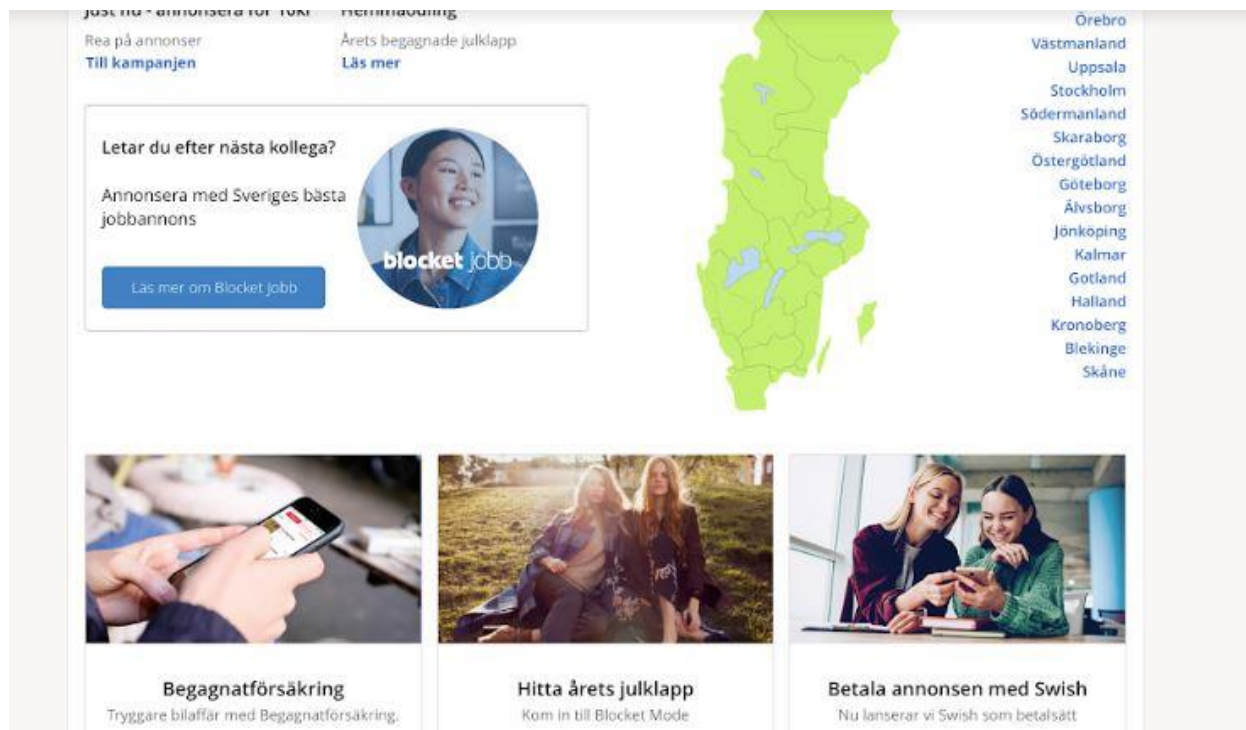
Just nu - annonsera för 10kr
Rea på annonser
Till kampanjen

Hemmabudning
Årets begagnade julklapp
Läs mer

Letar du efter nästa kollega?

Annonsera med Sveriges bästa jobbannons

Läs mer om Blocket Jobb

blocket jobb

Örebro
Västmanland
Uppsala
Stockholm
Södermanland
Skaraborg
Östergötland
Göteborg
Älvsborg
Jönköping
Kalmar
Gotland
Halland
Kronoberg
Blekinge
Skåne

Begagnatförsäkring
Tryggare bilaffär med Begagnatförsäkring.

Hitta årets julklapp
Kom in till Blocket Mode

Betala annonsen med Swish
Nu lanserar vi Swish som betalsätt